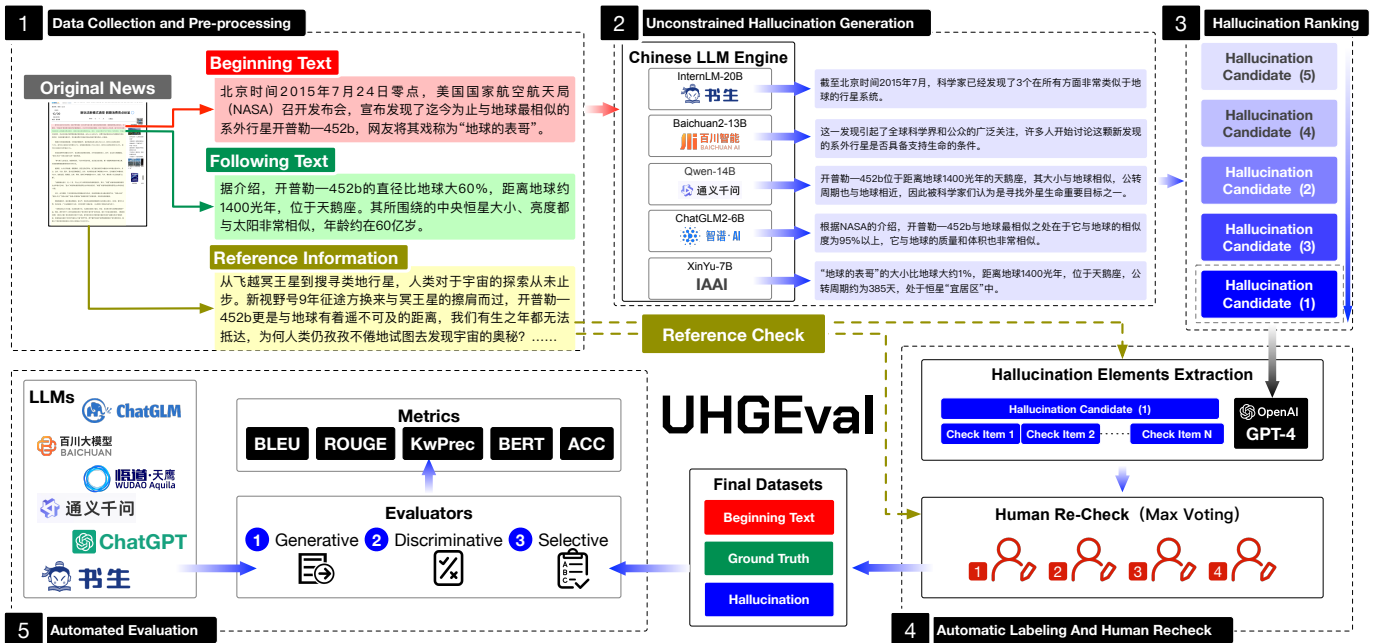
1 Data Collection and Pre-processing

Original News

Beginning Text

北京时间2015年7月24日零点，美国国家航空航天局（NASA）召开发布会，宣布发现了迄今为止与地球最相似的系外行星开普勒—452b，网友将其戏称为"地球的表哥"。

Following Text

据介绍，开普勒—452b的直径比地球大60%，距离地球约1400光年，位于天鹅座。其所围绕的中央恒星大小、亮度都与太阳非常相似，年龄约在60亿岁。

Reference Information

从飞越冥王星到搜寻类地行星，人类对于宇宙的探索从未止步。新视野号9年征途方换来与冥王星的擦肩而过，开普勒—452b更是与地球有着遥不可及的距离，我们有生之年都无法抵达，为何人类仍孜孜不倦地试图去发现宇宙的奥秘？……

Reference Check

2 Unconstrained Hallucination Generation

Chinese LLM Engine

InternLM-20B
书生

截至北京时间2015年7月，科学家已经发现了3个在所有方面非常类似于地球的行星系统。

Baichuan2-13B
百川智能 BAICHUAN AI

这一发现引起了全球科学界和公众的广泛关注，许多人开始讨论这颗新发现的系外行星是否具备支持生命的条件。

Qwen-14B
通义千问

开普勒—452b位于距离地球1400光年的天鹅座，其大小与地球相似，公转周期也与地球相近，因此被科学家们认为是寻找外星生命重要目标之一。

ChatGLM2-6B
智谱·AI

根据NASA的介绍，开普勒—452b与地球最相似之处在于它与地球的相似度为95%以上，它与地球的质量和体积也非常相似。

XinYu-7B
IAAI

"地球的表哥"的大小比地球大约1%，距离地球1400光年，位于天鹅座，公转周期约为385天，处于恒星"宜居区"中。

3 Hallucination Ranking

Hallucination Candidate (5)
Hallucination Candidate (4)
Hallucination Candidate (2)
Hallucination Candidate (3)
Hallucination Candidate (1)

Hallucination Elements Extraction

Hallucination Candidate (1)
Check Item 1 | Check Item 2 | ······ | Check Item N

OpenAI
GPT-4

UHGEval

Human Re-Check（Max Voting）

1 2 3 4

Final Datasets

Beginning Text
Ground Truth
Hallucination

4 Automatic Labeling And Human Recheck

LLMs

ChatGLM
百川大模型 BAICHUAN
悟道·天鹰 WUDAO Aquila
通义千问
ChatGPT
书生

Metrics

BLEU | ROUGE | KwPrec | BERT | ACC

Evaluators

1 Generative 2 Discriminative 3 Selective

5 Automated Evaluation